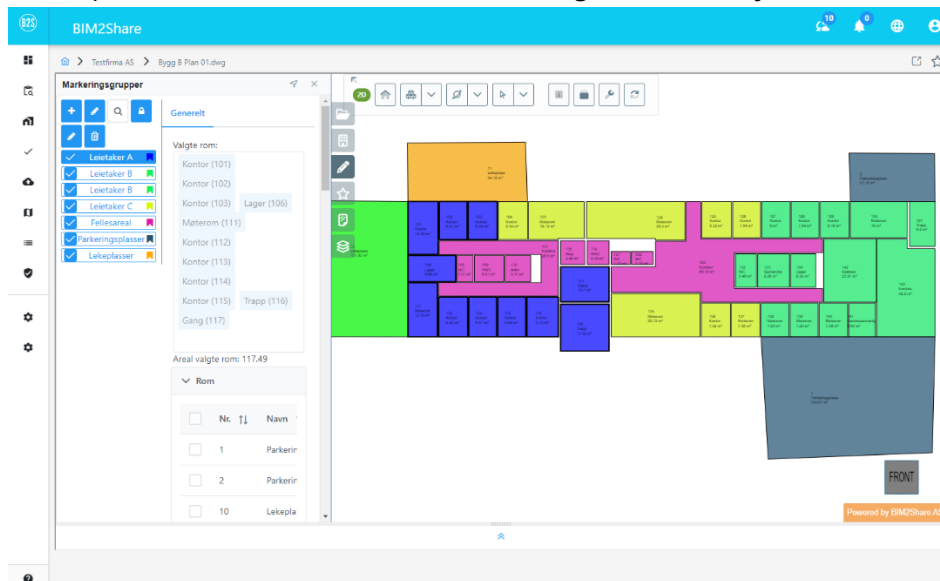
B2S BIM2Share 10 0

Testfirma AS > Bygg B Plan 01.dwg

Markeringsgrupper

Leietaker A
Leietaker B
Leietaker B
Leietaker C
Fellesareal
Parkeringsplasser
Lekeplasser

Generelt

Valgte rom:
Kontor (101)
Kontor (102)
Kontor (103)
Lager (106)
Møterom (111)
Kontor (112)
Kontor (113)
Kontor (114)
Kontor (115)
Trapp (116)
Gang (117)

Areal valgte rom: 117.49

Rom

| | Nr. | Navn |
|---|---|---|
| | 1 | Parkerin |
| | 2 | Parkerin |
| | 10 | Lekepla |

2D

FRONT

Powered by BIM2Share AS